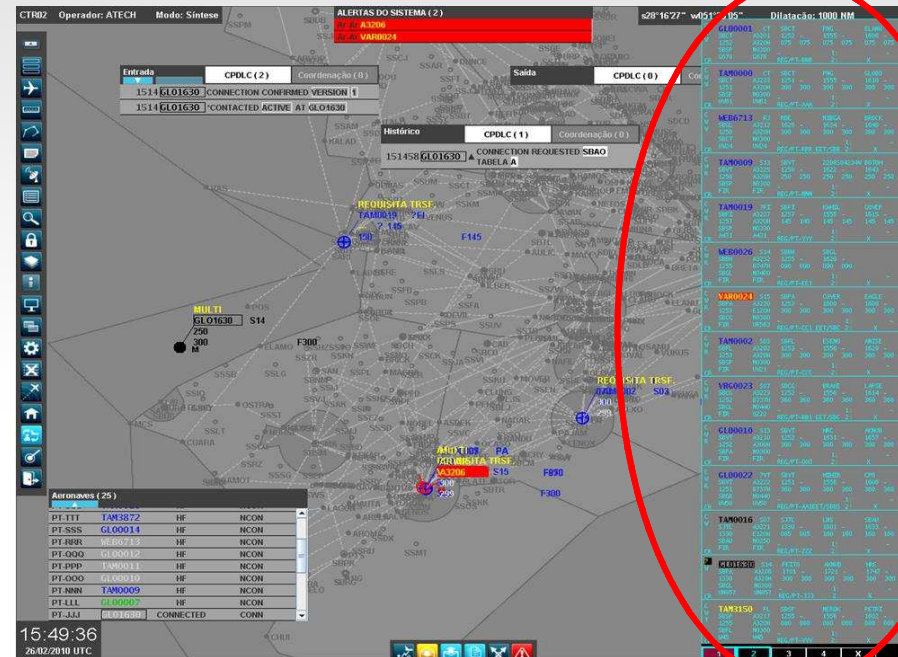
CTR02 Operador: ATECH Modo: Síntese

ALERTAS DO SISTEMA ( 2 )
A3206
VAR0024

s28°16'27" w051°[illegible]05" Dilatação: 1000 NM

Entrada
CPDLC ( 2 ) Coordenação ( 0 )
1514 GLO1630 CONNECTION CONFIRMED VERSION 1
1514 GLO1630 "CONTACTED ACTIVE AT GLO1630

Saída
CPDLC ( 0 ) Coordenação ( 0 )

Histórico
CPDLC ( 1 ) Coordenação ( 0 )
151458 GLO1630 CONNECTION REQUESTED SBAO TABELA A

REQUISITA TRSF.
TAM0019
F145

MULTI
GLO1630 S14
250
300
M

F300

REQUISITA TRSF.
S03
300
293

REQUISITA TRSF.
A3206 S15
300
F890
F300

Aeronaves ( 25 )

| | | | |
|---|---|---|---|
| PT-TTT | TAM3872 | HF | NCON |
| PT-SSS | GLO0014 | HF | NCON |
| PT-RRR | WEB6713 | HF | NCON |
| PT-QQQ | GLO0012 | HF | NCON |
| PT-PPP | TAM0011 | HF | NCON |
| PT-OOO | GLO0010 | HF | NCON |
| PT-NNN | TAM0009 | HF | NCON |
| PT-LLL | GLO0007 | HF | NCON |
| PT-JJJ | GLO1630 | CONNECTED | CONN |

15:49:36
26/02/2010 UTC

GLO0001
TAM0000
WEB6713
TAM0009
TAM0019
WEB0026
VAR0024
TAM0002
VRG0023
GLO0010
GLO0022
TAM0016
GLO1630
TAM3150

2 3 4 X